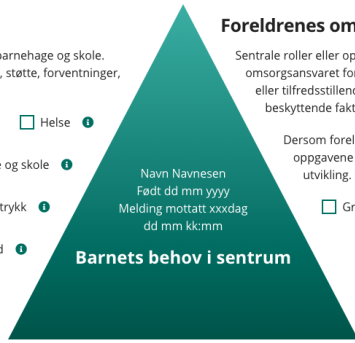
Foreldrenes om

barnehage og skole.
, støtte, forventninger,

Helse

e og skole

trykk

d

Sentrale roller eller op
omsorgsansvaret fo
eller tilfredsstillend
beskyttende fakt

Dersom forel
oppgavene
utvikling.

Gr

Navn Navnesen
Født dd mm yyyy
Melding mottatt xxxdag
dd mm kk:mm

Barnets behov i sentrum